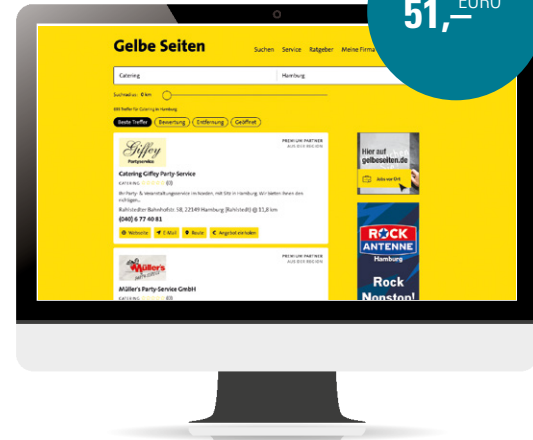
51,– EURO

Gelbe Seiten

Suchen Service Ratgeber Meine Firma

Catering

Hamburg

Suchradius: 0 km

Beste Treffer Bewertung Entfernung Geöffnet

PREMIUM PARTNER

Giffey Partyservice

Catering Giffey Party Service

CATERING (8)

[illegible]

Rahlstedter Bahnhofstr. 58, 22149 Hamburg (Rahlstedt) 11,8 km

(040) 6 77 40 81

Webseite E-Mail Route Angebot einholen

PREMIUM PARTNER

Müller's Party-Service

Müller's Party-Service GmbH

CATERING (8)

Hier auf gelbeseiten.de

ROCK ANTENNE Hamburg

Rock Nonstop!